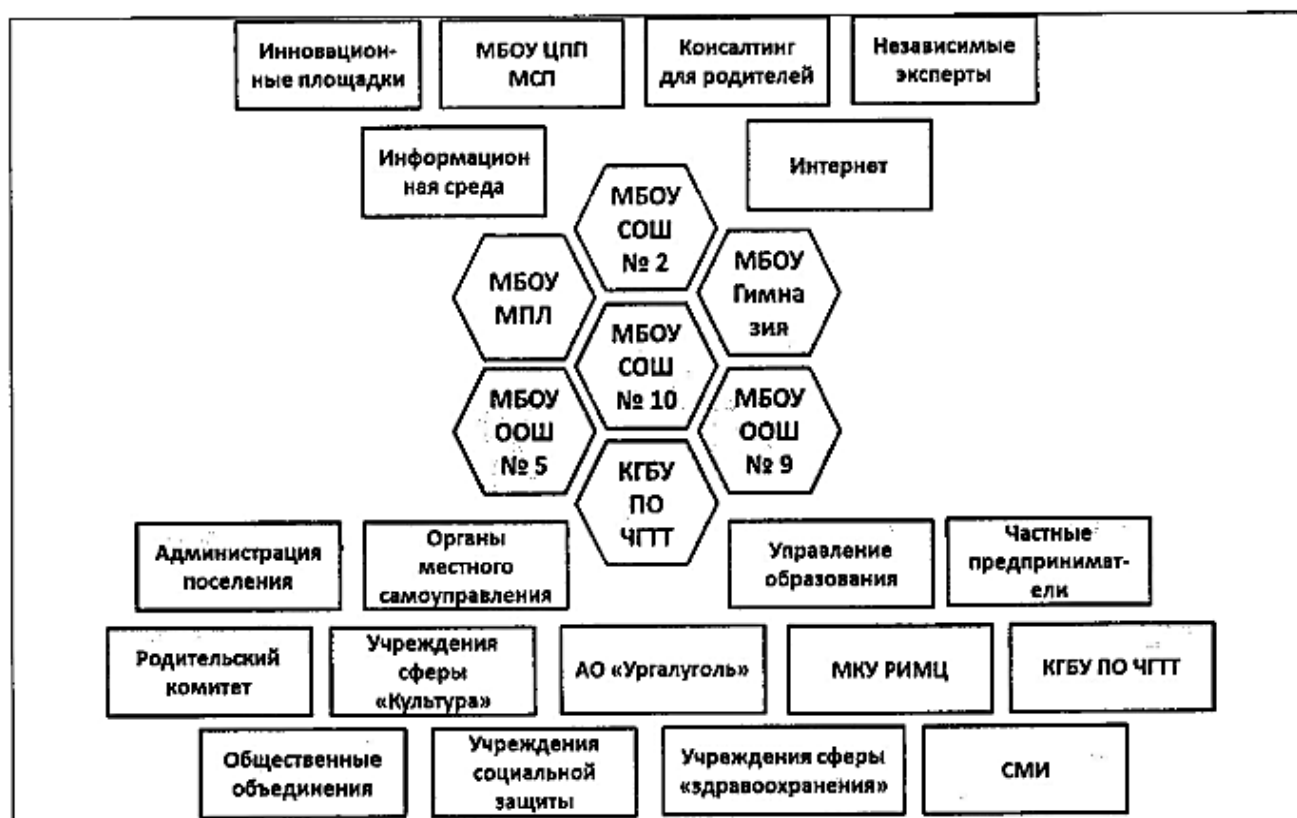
Инновационные площадки

МБОУ ЦПП МСП

Консалтинг для родителей

Независимые эксперты

Информацион ная среда

Интернет

МБОУ СОШ № 2

МБОУ МПЛ

МБОУ Гимна зия

МБОУ СОШ № 10

МБОУ ООШ № 5

МБОУ ООШ № 9

КГБУ ПО ЧГТТ

Администрация поселения

Органы местного самоуправления

Управление образования

Частные предприниматели

Родительский комитет

Учреждения сферы «Культура»

АО «Ургалуголь»

МКУ РИМЦ

КГБУ ПО ЧГТТ

Общественные объединения

Учреждения социальной защиты

Учреждения сферы «здравоохранения»

СМИ